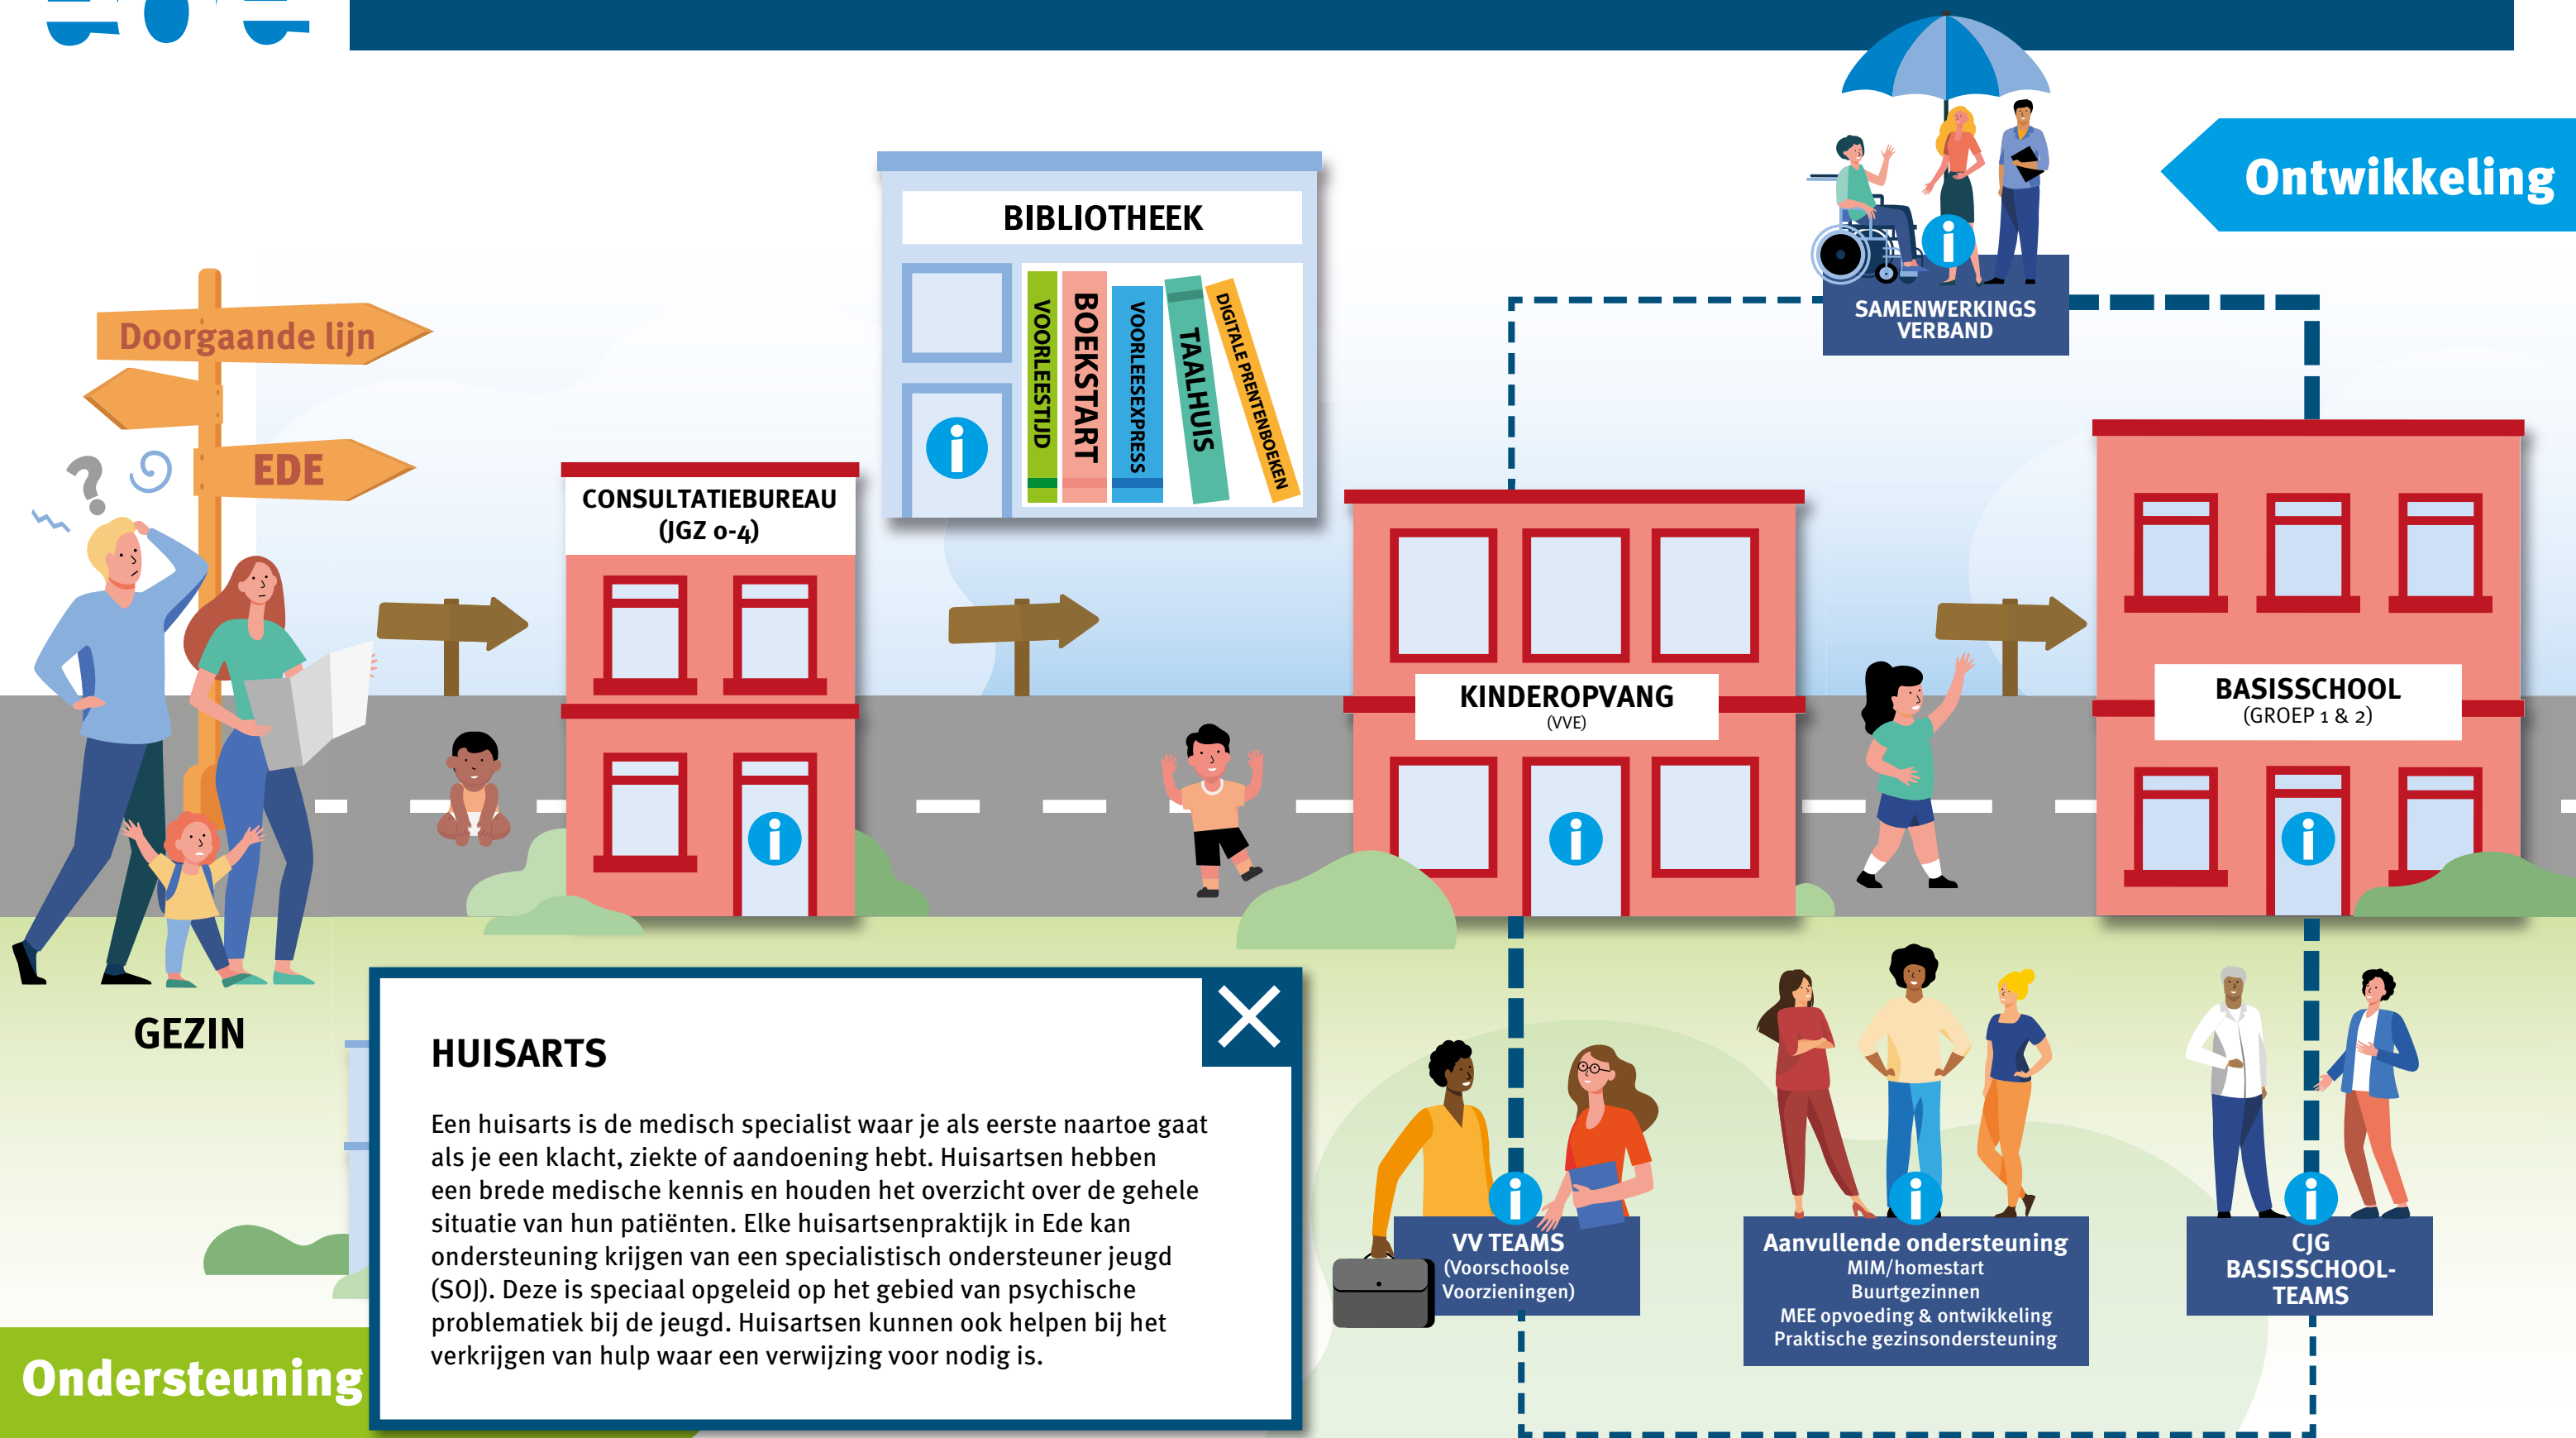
Ontwikkeling

SAMENWERKINGS VERBAND

BIBLIOTHEEK

VOORLEESTIJD

BOEKSTART

VOORLEESEXPRESS

TAALHUIS

DIGITALE PRENTENBOEKEN

Doorgaande lijn

EDE

CONSULTATIEBUREAU (JGZ 0-4)

KINDEROPVANG (VVE)

BASISSCHOOL (GROEP 1 & 2)

GEZIN

HUISARTS

Een huisarts is de medisch specialist waar je als eerste naartoe gaat als je een klacht, ziekte of aandoening hebt. Huisartsen hebben een brede medische kennis en houden het overzicht over de gehele situatie van hun patiënten. Elke huisartsenpraktijk in Ede kan ondersteuning krijgen van een specialistisch ondersteuner jeugd (SOJ). Deze is speciaal opgeleid op het gebied van psychische problematiek bij de jeugd. Huisartsen kunnen ook helpen bij het verkrijgen van hulp waar een verwijzing voor nodig is.

VV TEAMS (Voorschoolse Voorzieningen)

Aanvullende ondersteuning
MIM/homestart
Buurtgezinnen
MEE opvoeding & ontwikkeling
Praktische gezinsondersteuning

CJG BASISSCHOOL-TEAMS

Ondersteuning